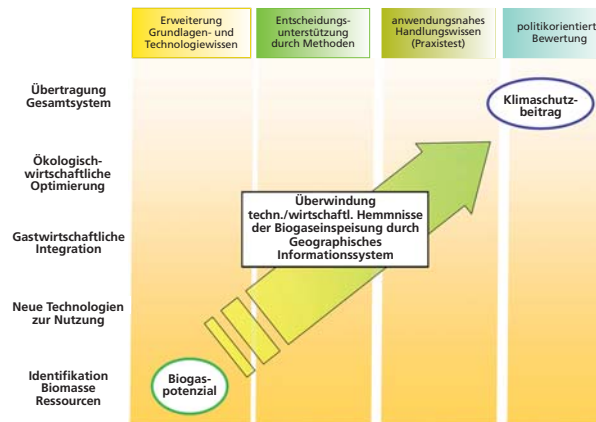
Erweiterung Grundlagen- und Technologiewissen

Entscheidungsunterstützung durch Methoden

anwendungsnahes Handlungswissen (Praxistest)

politikorientierte Bewertung

Übertragung Gesamtsystem

Ökologisch-wirtschaftliche Optimierung

Gastwirtschaftliche Integration

Neue Technologien zur Nutzung

Identifikation Biomasse Ressourcen

Klimaschutzbeitrag

Überwindung techn./wirtschaftl. Hemmnisse der Biogaseinspeisung durch Geographisches Informationssystem

Biogaspotenzial